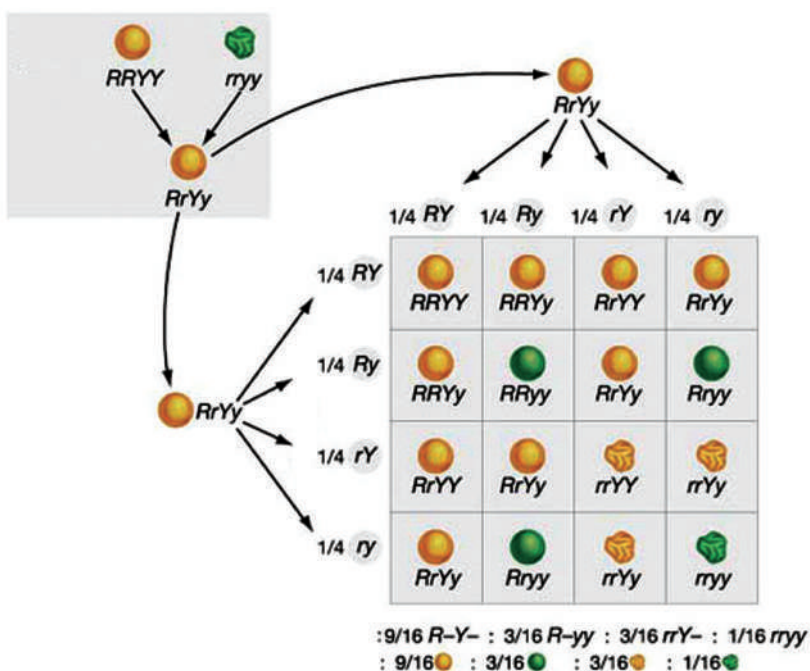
RRYY rryy

RrYy

RrYy

RrYy

| | 1/4 RY | 1/4 Ry | 1/4 rY | 1/4 ry |
|---|---|---|---|---|
| 1/4 RY | RRYY | RRYy | RrYY | RrYy |
| 1/4 Ry | RRYy | RRyy | RrYy | Rryy |
| 1/4 rY | RrYY | RrYy | rrYY | rrYy |
| 1/4 ry | RrYy | Rryy | rrYy | rryy |

:9/16 R–Y– : 3/16 R–yy : 3/16 rrY– : 1/16 rryy
: 9/16 : 3/16 : 3/16 : 1/16